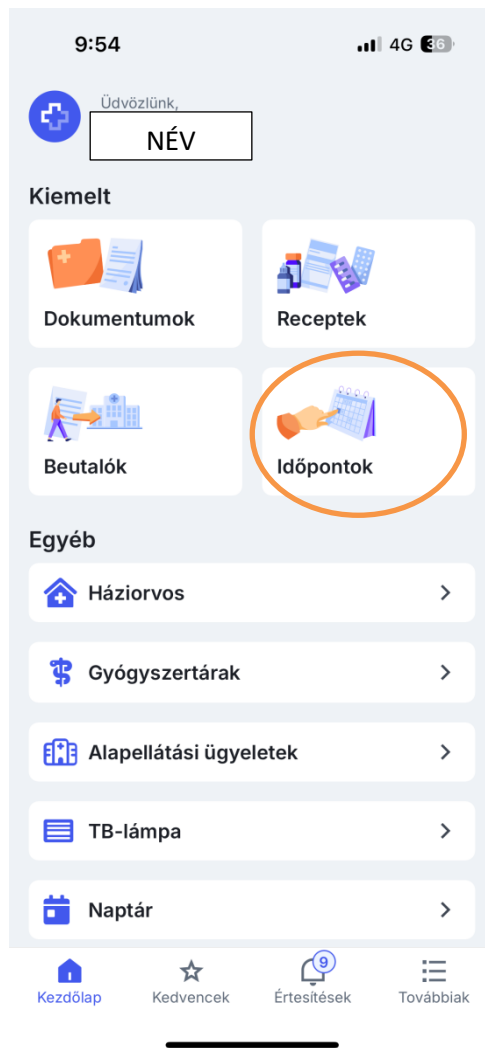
9:54

4G 36

Üdvözlünk,

NÉV

Kiemelt

Dokumentumok

Receptek

Beutalók

Időpontok

Egyéb

Háziorvos

Gyógyszertárak

Alapellátási ügyeletek

TB-lámpa

Naptár

Kezdőlap

Kedvencek

9

Értesítések

Továbbiak